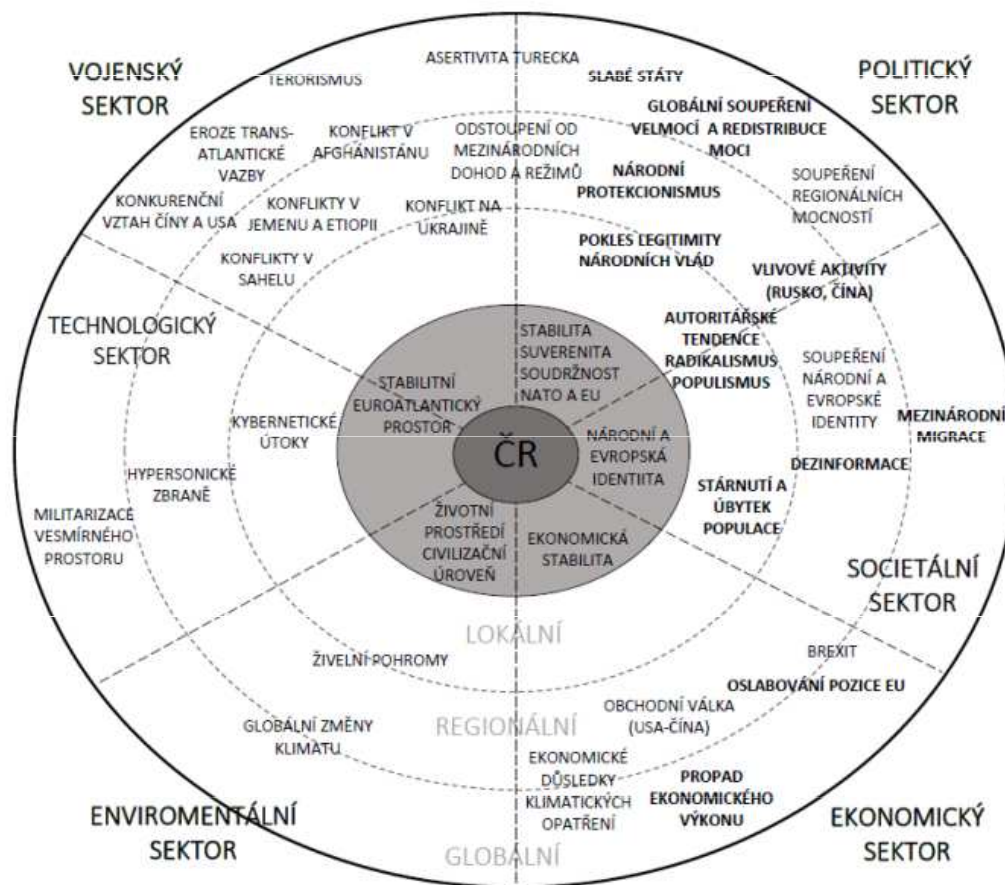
VOJENSKÝ SEKTOR

TERORISMUS

ASERTIVITA TURECKA

SLABÉ STÁTY

POLITICKÝ SEKTOR

EROZE TRANS-ATLANTICKÉ VAZBY

KONFLIKT V AFGHÁNISTÁNU

ODSTOUPENÍ OD MEZINÁRODNÍCH DOHOD A REŽIMŮ

GLOBÁLNÍ SOUPEŘENÍ VELMOCÍ A REDISTRIBUCE MOCI

NÁRODNÍ PROTEKCIONISMUS

SOUPEŘENÍ REGIONÁLNÍCH MOCNOSTÍ

KONKURENČNÍ VZTAH ČÍNY A USA

KONFLIKTY V JEMENU A ETIOPII

KONFLIKT NA UKRAJINĚ

POKLES LEGITIMITY NÁRODNÍCH VLÁD

VLIVOVÉ AKTIVITY (RUSKO, ČÍNA)

KONFLIKTY V SAHELU

TECHNOLOGICKÝ SEKTOR

STABILITA SUVERENITA SOUDRŽNOST NATO A EU

AUTORITÁŘSKÉ TENDENCE RADIKALISMUS POPULISMUS

SOUPEŘENÍ NÁRODNÍ A EVROPSKÉ IDENTITY

MEZINÁRODNÍ MIGRACE

STABILITNÍ EUROATLANTICKÝ PROSTOR

KYBERNETICKÉ ÚTOKY

ČR

NÁRODNÍ A EVROPSKÁ IDENTIITA

DEZINFORMACE

HYPERSONICKÉ ZBRANĚ

STÁRNUTÍ A ÚBYTEK POPULACE

MILITARIZACE VESMÍRNÉHO PROSTORU

ŽIVOTNÍ PROSTŘEDÍ CIVILIZAČNÍ ÚROVEŇ

EKONOMICKÁ STABILITA

SOCIETÁLNÍ SEKTOR

LOKÁLNÍ

ŽIVELNÍ POHROMY

BREXIT

OSLABOVÁNÍ POZICE EU

OBCHODNÍ VÁLKA (USA-ČÍNA)

GLOBÁLNÍ ZMĚNY KLIMATU

REGIONÁLNÍ

EKONOMICKÉ DŮSLEDKY KLIMATICKÝCH OPATŘENÍ

PROPAD EKONOMICKÉHO VÝKONU

ENVIROMENTÁLNÍ SEKTOR

GLOBÁLNÍ

EKONOMICKÝ SEKTOR